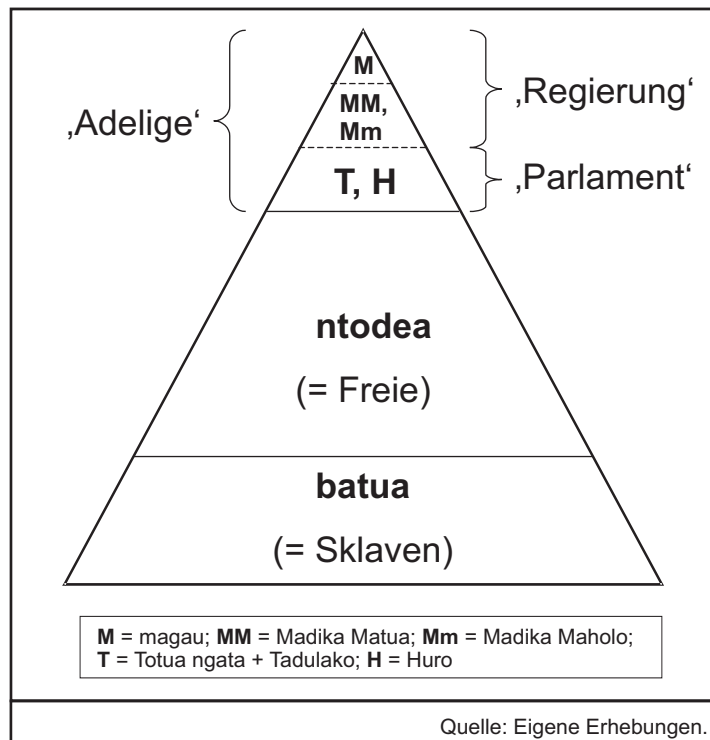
M

MM, Mm

T, H

‚Adelige'

‚Regierung'

‚Parlament'

ntodea

(= Freie)

batua

(= Sklaven)

**M** = magau; **MM** = Madika Matua; **Mm** = Madika Maholo; **T** = Totua ngata + Tadulako; **H** = Huro

Quelle: Eigene Erhebungen.